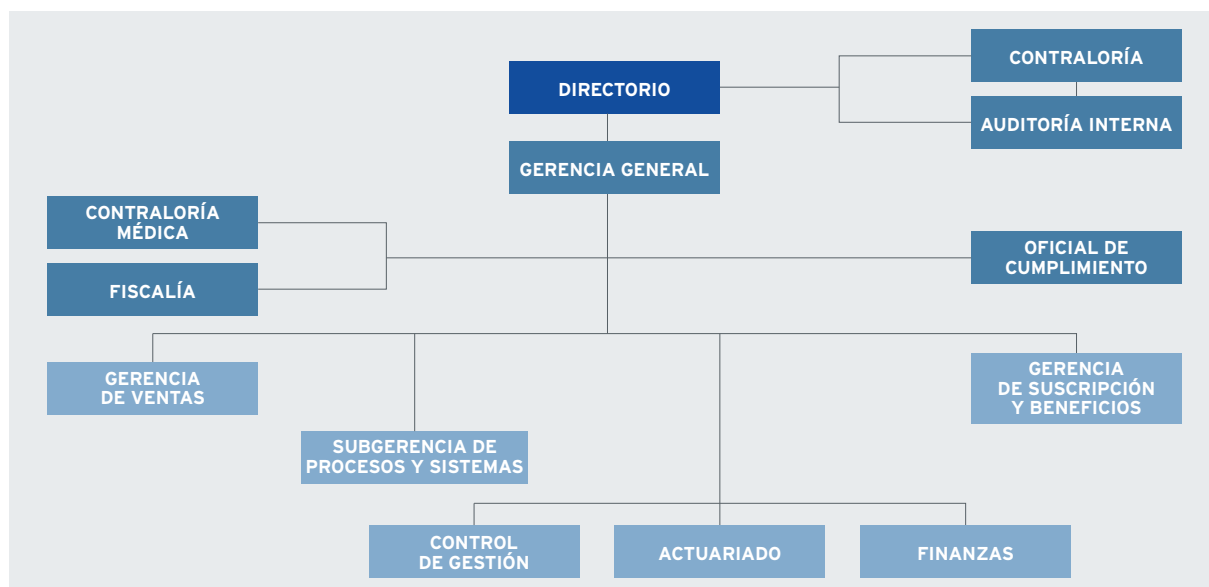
DIRECTORIO

CONTRALORÍA

AUDITORÍA INTERNA

GERENCIA GENERAL

CONTRALORÍA MÉDICA

FISCALÍA

OFICIAL DE CUMPLIMIENTO

GERENCIA DE VENTAS

SUBGERENCIA DE PROCESOS Y SISTEMAS

GERENCIA DE SUSCRIPCIÓN Y BENEFICIOS

CONTROL DE GESTIÓN

ACTUARIADO

FINANZAS